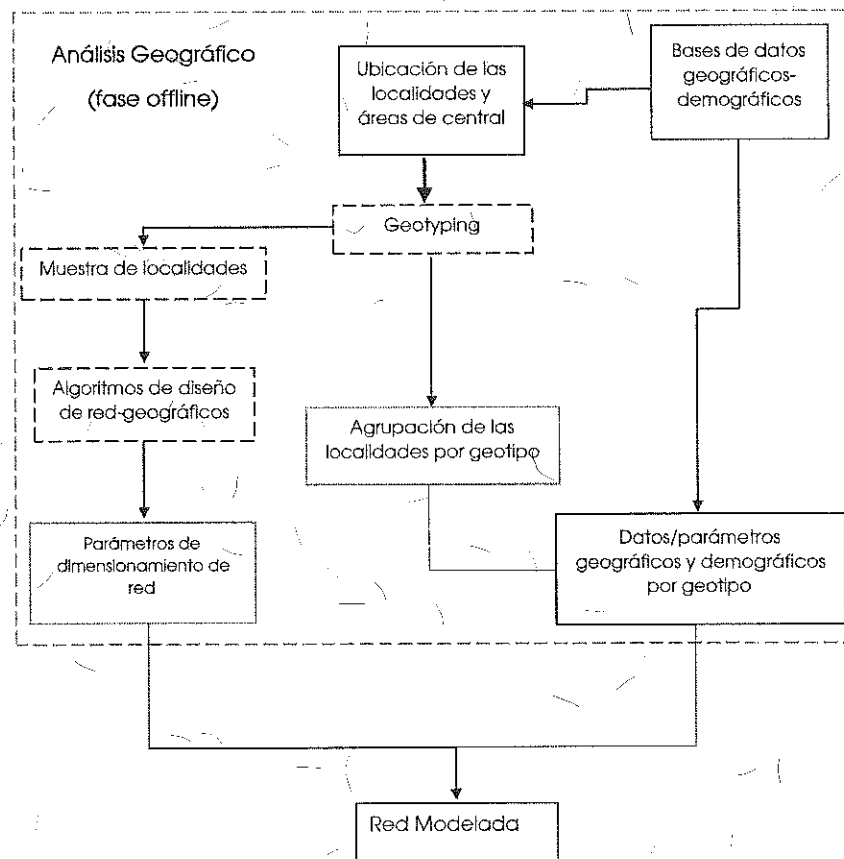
Análisis Geográfico
(fase offline)

Ubicación de las localidades y áreas de central

Bases de datos geográficos-demográficos

Geotyping

Muestra de localidades

Algoritmos de diseño de red-geográficos

Agrupación de las localidades por geotipo

Parámetros de dimensionamiento de red

Datos/parámetros geográficos y demográficos por geotipo

Red Modelada